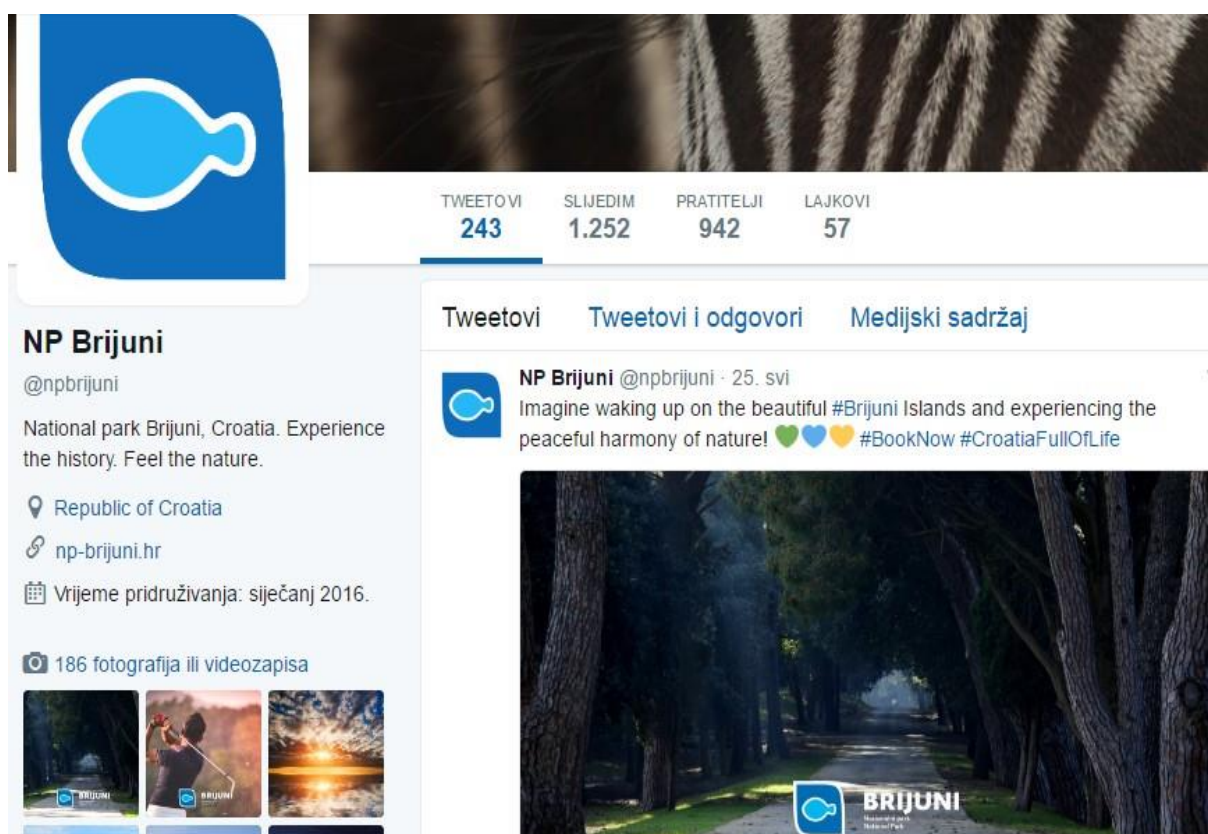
TWEETOVI
243

SLIJEDIM
1.252

PRATITELJI
942

LAJKOVI
57

NP Brijuni
@npbrijuni

National park Brijuni, Croatia. Experience the history. Feel the nature.

Republic of Croatia
np-brijuni.hr
Vrijeme pridruživanja: siječanj 2016.

186 fotografija ili videozapisa

BRIJUNI
BRIJUNI

Tweetovi Tweetovi i odgovori Medijski sadržaj

NP Brijuni @npbrijuni · 25. svi
Imagine waking up on the beautiful #Brijuni Islands and experiencing the peaceful harmony of nature! 💚💙💛 #BookNow #CroatiaFullOfLife

BRIJUNI
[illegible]